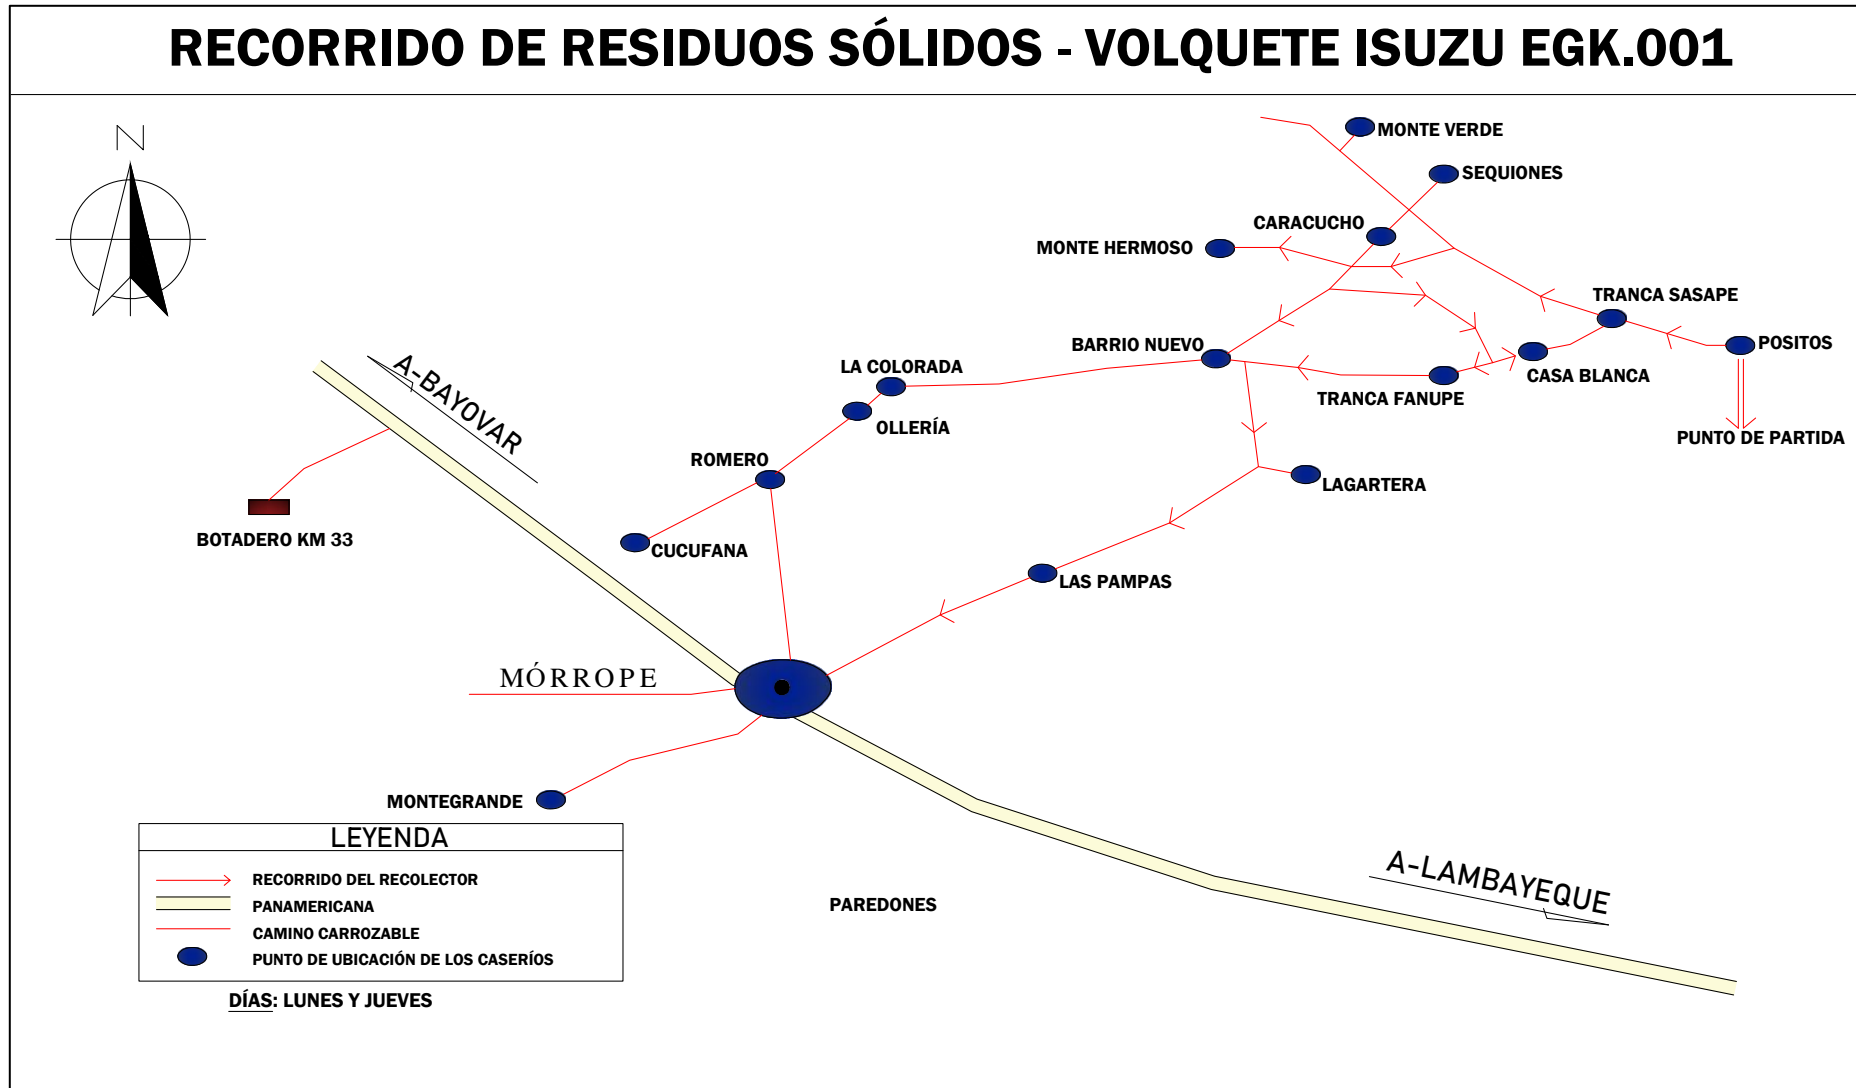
RECORRIDO DE RESIDUOS SÓLIDOS - VOLQUETE ISUZU EGK.001

N

MONTE VERDE

SEQUIONES

CARACUCHO

MONTE HERMOSO

TRANCA SASAPE

POSITOS

BARRIO NUEVO

CASA BLANCA

LA COLORADA

TRANCA FANUPE

PUNTO DE PARTIDA

OLLERÍA

A-BAYOVAR

ROMERO

LAGARTERA

BOTADERO KM 33

CUCUFANA

LAS PAMPAS

MÓRROPE

MONTEGRANDE

LEYENDA

RECORRIDO DEL RECOLECTOR

PANAMERICANA

CAMINO CARROZABLE

PUNTO DE UBICACIÓN DE LOS CASERÍOS

PAREDONES

A-LAMBAYEQUE

DÍAS: LUNES Y JUEVES